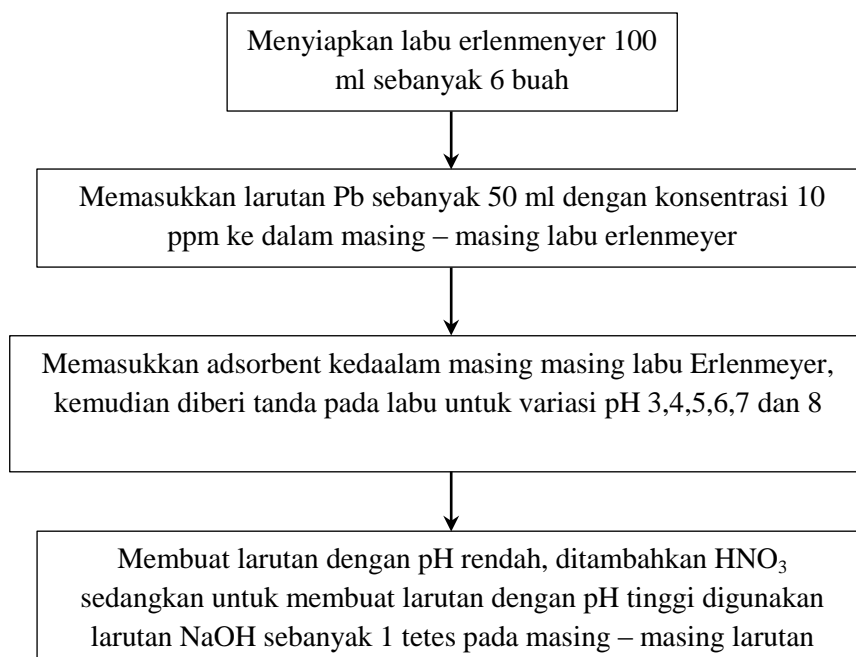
Menyiapkan labu erlenmenyer 100 ml sebanyak 6 buah

Memasukkan larutan Pb sebanyak 50 ml dengan konsentrasi 10 ppm ke dalam masing – masing labu erlenmeyer

Memasukkan adsorbent kedaalam masing masing labu Erlenmeyer, kemudian diberi tanda pada labu untuk variasi pH 3,4,5,6,7 dan 8

Membuat larutan dengan pH rendah, ditambahkan $HNO_3$ sedangkan untuk membuat larutan dengan pH tinggi digunakan larutan NaOH sebanyak 1 tetes pada masing – masing larutan